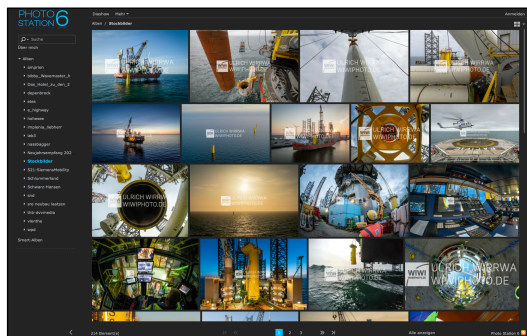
PHOTO STATION 6

Diashow Mehr

Anmelden

Alben / Blockbilder

Suche

Über mich

Alben
amprion
Bilder_Wasermaster_b
Das_Hobit_zu_den_3
deponieck
ekki
e_highway
heliwaex
mybros_lashort
o&o1
nasdagger
Neujahrsempfang 202
Blockbilder
E21-StarnaerMobility
Schürmerland
Schwarz Hansen
stal
am touches liestein
thk-Kunsteile
vlemhs
wpd

Smart Alben

ULRICH WIRWA WIWIPHOTO.DE

ULRICH WIRWA WIWIPHOTO.DE

ULRICH WIRWA WIWIPHOTO.DE

ULRICH WIRWA WIWIPHOTO.DE

wiwi ULRICH WIRWA WIWIPHOTO.DE

214 Element(e)

1 2 3

Alle anzeigen

Photo Station